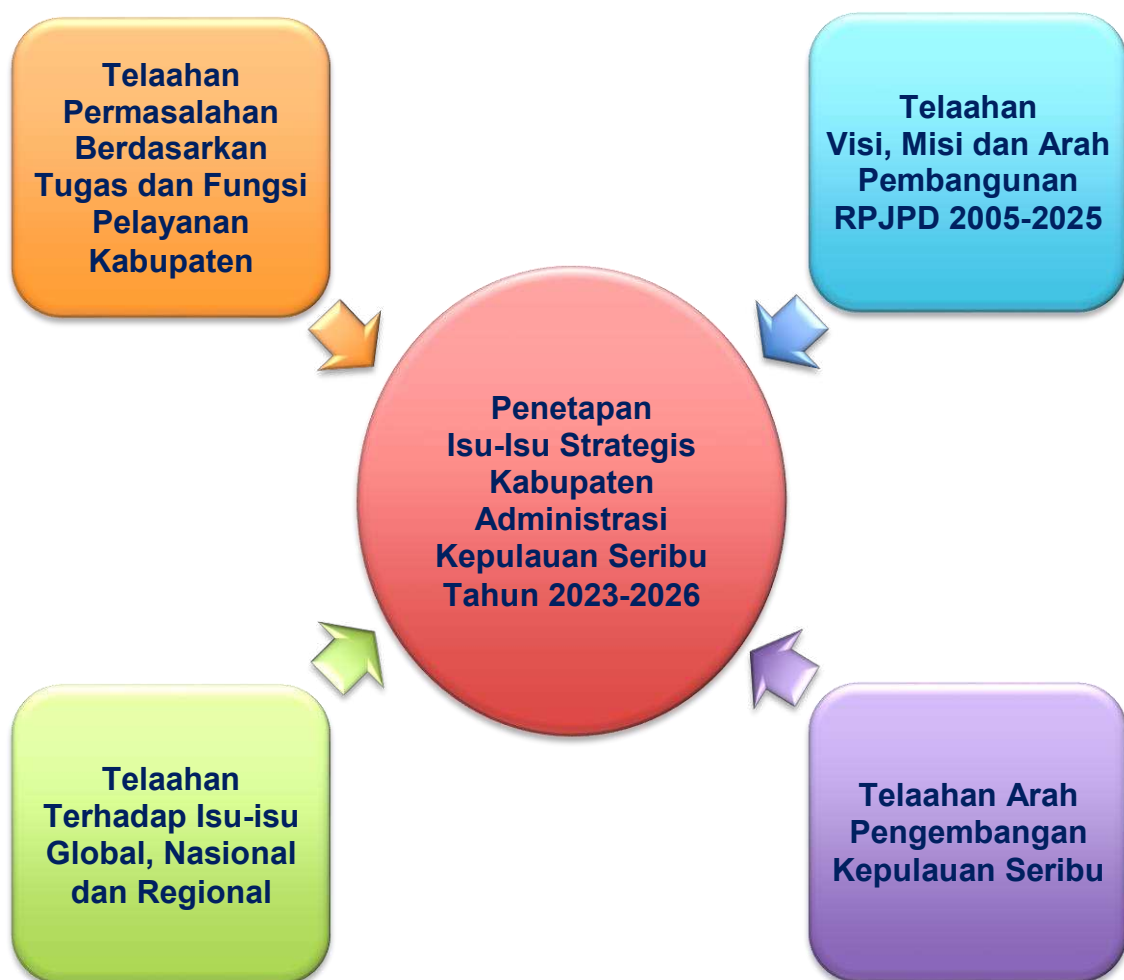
Telaahan Permasalahan Berdasarkan Tugas dan Fungsi Pelayanan Kabupaten

Telaahan Visi, Misi dan Arah Pembangunan RPJPD 2005-2025

Penetapan Isu-Isu Strategis Kabupaten Administrasi Kepulauan Seribu Tahun 2023-2026

Telaahan Terhadap Isu-isu Global, Nasional dan Regional

Telaahan Arah Pengembangan Kepulauan Seribu